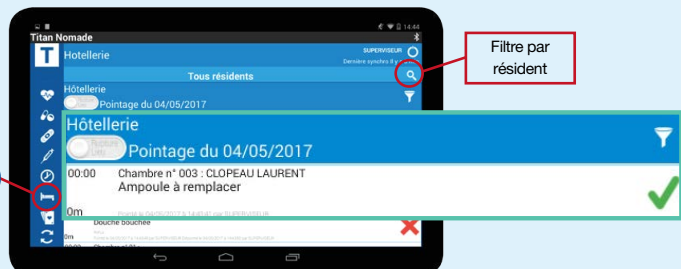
14:44

Titan Nomade

T

Hotellerie

SUPERVISEUR

Dernière synchro il y a

Tous résidents

Hotellerie

Pointage du 04/05/2017

Filtre par résident

Hôtellerie

Pointage du 04/05/2017

00:00 Chambre n° 003 : CLOPEAU LAURENT

Ampoule à remplacer

0m

Douche bouchée

0m

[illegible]